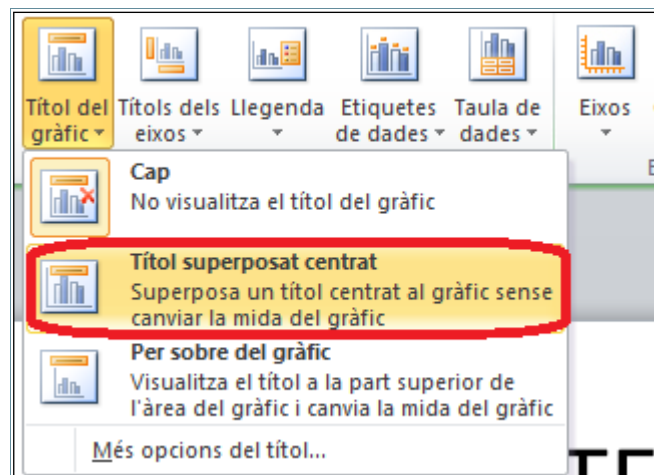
Títol del gràfic

Títols dels eixos

Llegenda

Etiquetes de dades

Taula de dades

Eixos

Cap
No visualitza el títol del gràfic

Títol superposat centrat
Superposa un títol centrat al gràfic sense canviar la mida del gràfic

Per sobre del gràfic
Visualitza el títol a la part superior de l'àrea del gràfic i canvia la mida del gràfic

Més opcions del títol...